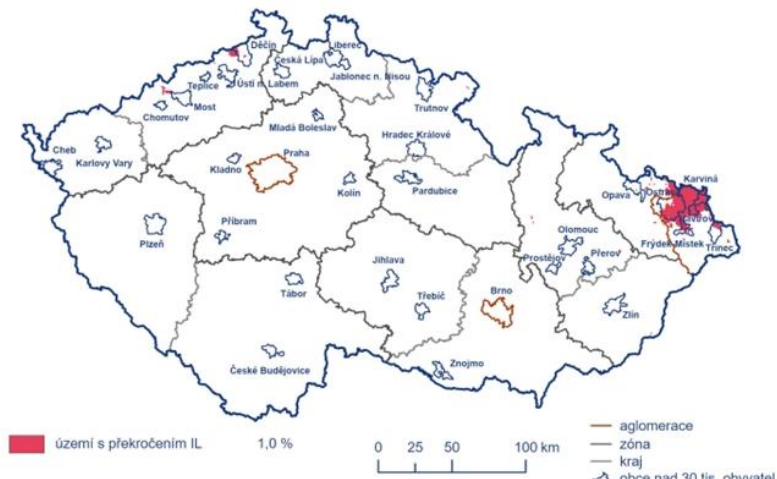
Děčín
Liberec
Česká Lípa
Jablonec n. Nisou
Teplice
Ústí n. Labem
Most
Chomutov
Trutnov
Mladá Boleslav
Hradec Králové
Cheb
Karlovy Vary
Kladno
Praha
Kolín
Pardubice
Opava
Ostrava
Karviná
Havířov
Frýdek-Místek
Třinec
Olomouc
Přerov
Příbram
Plzeň
Jihlava
Třebíč
Brno
Prostějov
Zlín
Tábor
České Budějovice
Znojmo

území s překročením IL 1,0 %

0 25 50 100 km

aglomerace
zóna
kraj
obce nad 30 tis. obyvatel